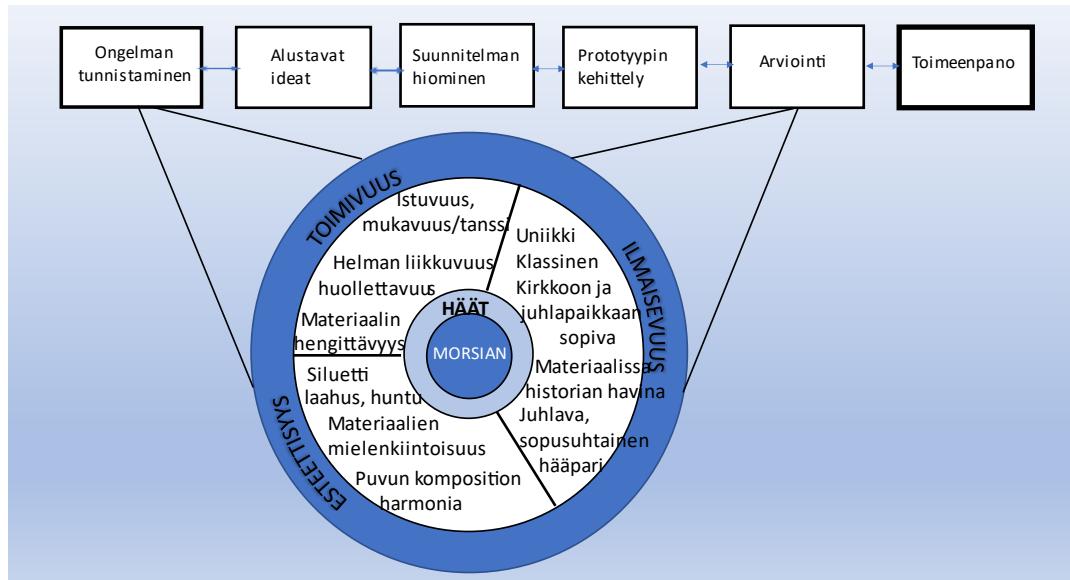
Ongelman tunnistaminen

Alustavat ideat

Suunnitelman hiominen

Prototyypin kehittely

Arviointi

Toimeenpano

TOIMIVUUS

ILMAISEVUUS

ESTEETTISYYS

Istuvuus, mukavuus/tanssi

Helman liikkuvuus huollettavuus

Materiaalin hengittävyys

Uniikki
Klassinen
Kirkkoon ja juhlapaikkaan sopiva

Materiaalissa historian havina
Juhlava, sopusuhtainen hääpari

Siluetti laahus, huntu
Materiaalien mielenkiintoisuus
Puvun komposition harmonia

HÄÄT

MORSIAN